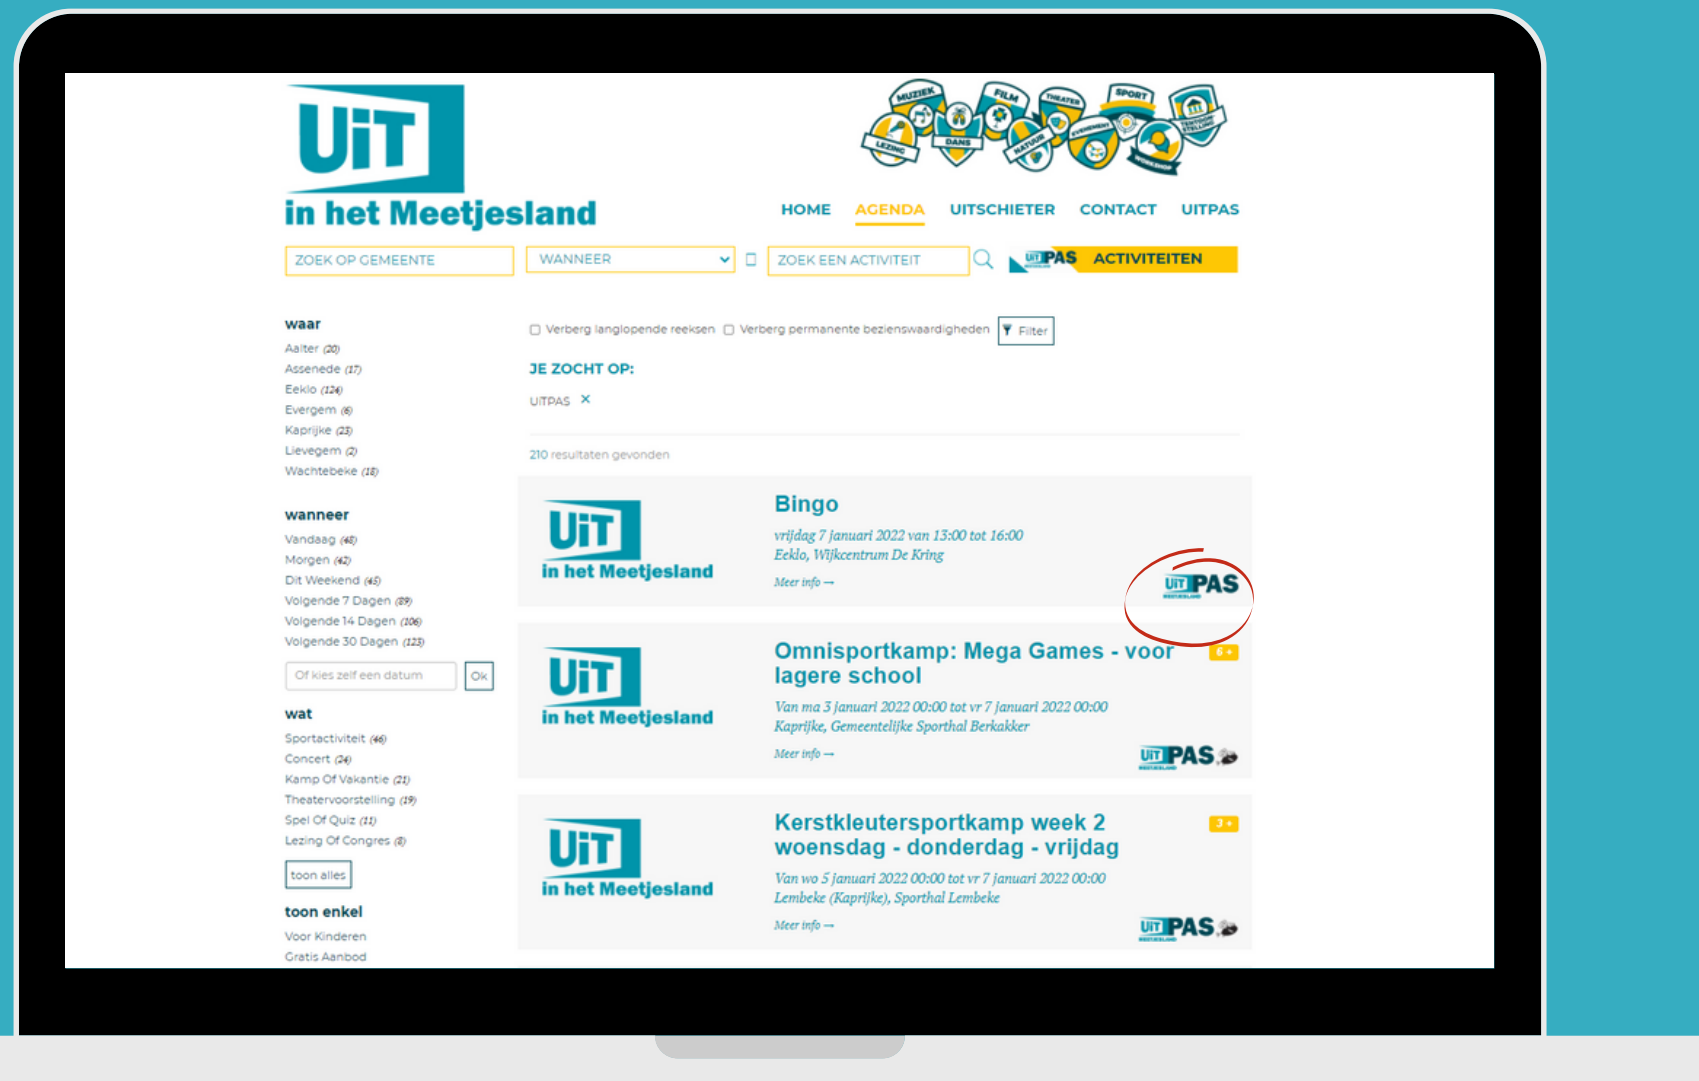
UiT
in het Meetjesland

MUZIEK FILM THEATER SPORT LEZING DANS NATUUR EVENEMENT WORKSHOP TENTOONSTELLING

HOME AGENDA UITSCHIETER CONTACT UITPAS

ZOEK OP GEMEENTE
WANNEER
ZOEK EEN ACTIVITEIT
UiTPAS ACTIVITEITEN

waar
Aalter (20)
Assenede (17)
Eeklo (124)
Evergem (6)
Kaprijke (23)
Lievegem (2)
Wachtebeke (18)

wanneer
Vandaag (48)
Morgen (42)
Dit Weekend (45)
Volgende 7 Dagen (89)
Volgende 14 Dagen (106)
Volgende 30 Dagen (123)
Of kies zelf een datum
Ok

wat
Sportactiviteit (46)
Concert (24)
Kamp Of Vakantie (21)
Theatervoorstelling (19)
Spel Of Quiz (11)
Lezing Of Congres (8)
toon alles

toon enkel
Voor Kinderen
Gratis Aanbod

Verberg langlopende reeksen
Verberg permanente bezienswaardigheden
Filter

JE ZOCHT OP:
UITPAS ×

210 resultaten gevonden

UiT in het Meetjesland
Bingo
vrijdag 7 januari 2022 van 13:00 tot 16:00
Eeklo, Wijkcentrum De Kring
Meer info →
UiTPAS

UiT in het Meetjesland
Omnisportkamp: Mega Games - voor lagere school
6+
Van ma 3 januari 2022 00:00 tot vr 7 januari 2022 00:00
Kaprijke, Gemeentelijke Sporthal Berkakker
Meer info →
UiTPAS

UiT in het Meetjesland
Kerstkleutersportkamp week 2 woensdag - donderdag - vrijdag
3+
Van wo 5 januari 2022 00:00 tot vr 7 januari 2022 00:00
Lembeke (Kaprijke), Sporthal Lembeke
Meer info →
UiTPAS